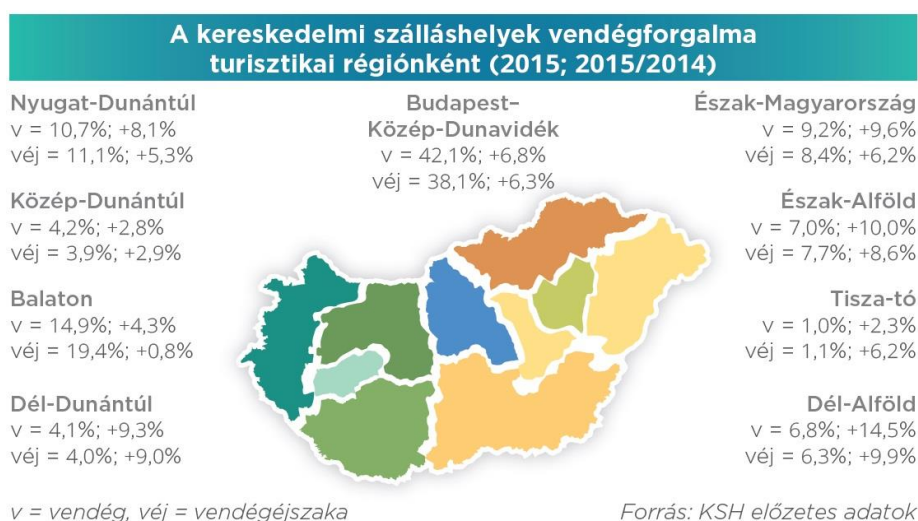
A kereskedelmi szálláshelyek vendégforgalma turisztikai régiónként (2015; 2015/2014)

Nyugat-Dunántúl
v = 10,7%; +8,1%
véj = 11,1%; +5,3%

Budapest–Közép-Dunavidék
v = 42,1%; +6,8%
véj = 38,1%; +6,3%

Észak-Magyarország
v = 9,2%; +9,6%
véj = 8,4%; +6,2%

Közép-Dunántúl
v = 4,2%; +2,8%
véj = 3,9%; +2,9%

Észak-Alföld
v = 7,0%; +10,0%
véj = 7,7%; +8,6%

Balaton
v = 14,9%; +4,3%
véj = 19,4%; +0,8%

Tisza-tó
v = 1,0%; +2,3%
véj = 1,1%; +6,2%

Dél-Dunántúl
v = 4,1%; +9,3%
véj = 4,0%; +9,0%

Dél-Alföld
v = 6,8%; +14,5%
véj = 6,3%; +9,9%

v = vendég, véj = vendégéjszaka

Forrás: KSH előzetes adatok